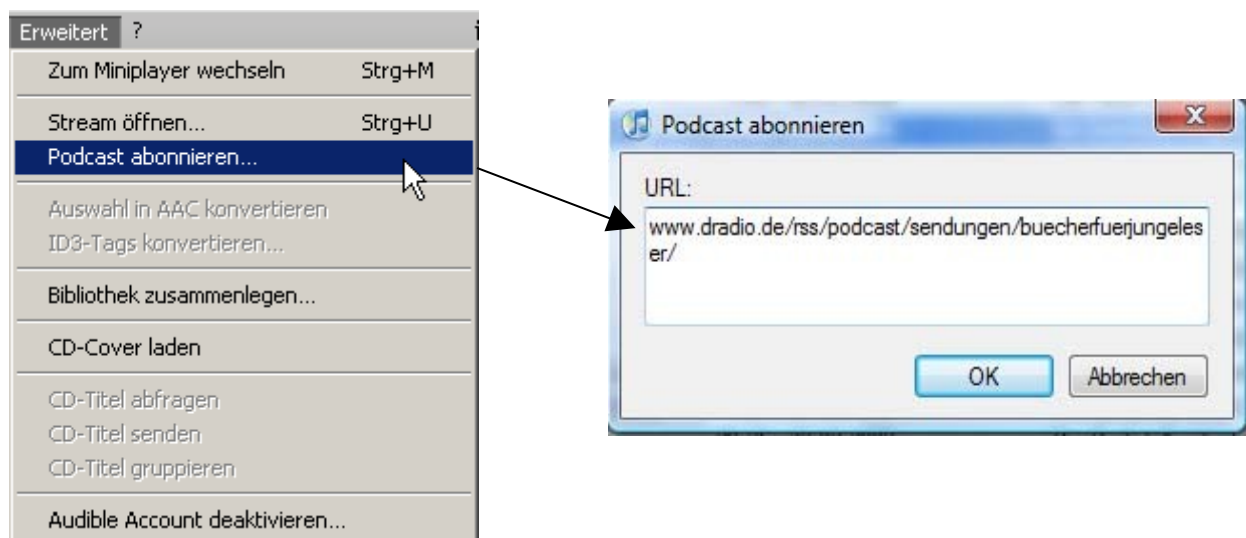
Erweitert ?

Zum Miniplayer wechseln Strg+M

Stream öffnen... Strg+U

Podcast abonnieren...

Auswahl in AAC konvertieren

ID3-Tags konvertieren...

Bibliothek zusammenlegen...

CD-Cover laden

CD-Titel abfragen

CD-Titel senden

CD-Titel gruppieren

Audible Account deaktivieren...

Podcast abonnieren

URL:

www.dradio.de/rss/podcast/sendungen/buecherfuerjungeleser/

OK

Abbrechen